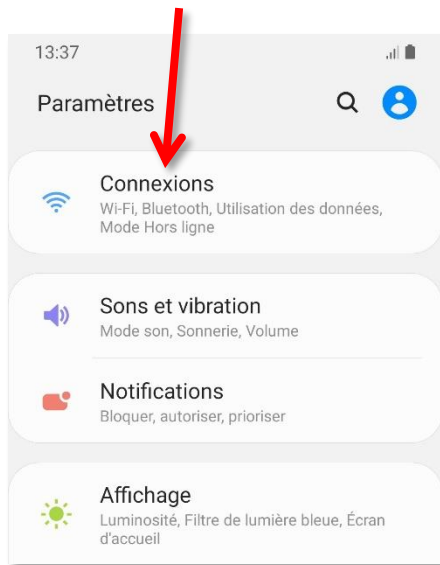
13:37

Paramètres

Connexions
Wi-Fi, Bluetooth, Utilisation des données, Mode Hors ligne

Sons et vibration
Mode son, Sonnerie, Volume

Notifications
Bloquer, autoriser, prioriser

Affichage
Luminosité, Filtre de lumière bleue, Écran d'accueil